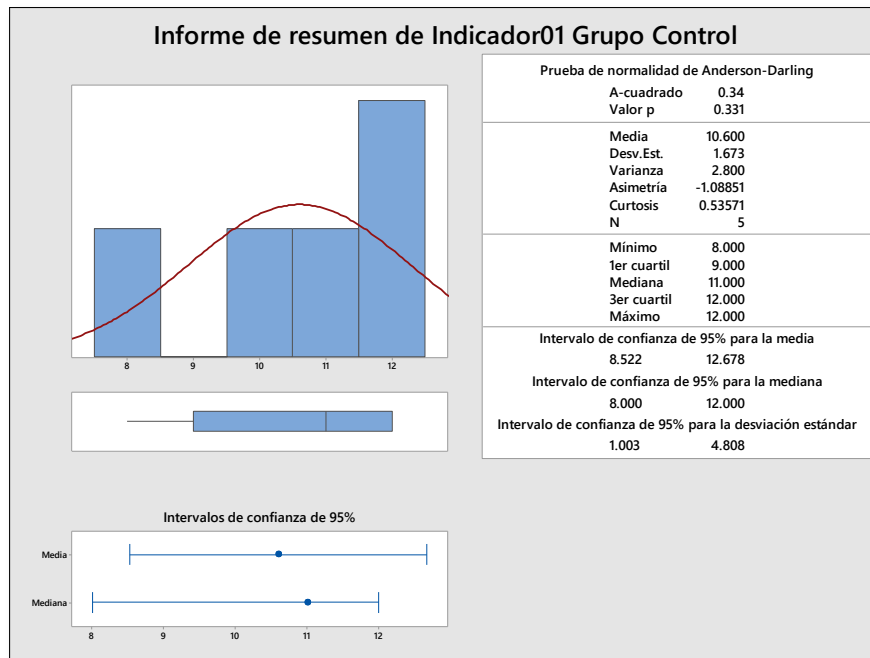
Informe de resumen de Indicador01 Grupo Control

Prueba de normalidad de Anderson-Darling

| | |
|---|---|
| A-cuadrado | 0.34 |
| Valor p | 0.331 |

| | |
|---|---|
| Media | 10.600 |
| Desv.Est. | 1.673 |
| Varianza | 2.800 |
| Asimetría | -1.08851 |
| Curtosis | 0.53571 |
| N | 5 |

| | |
|---|---|
| Mínimo | 8.000 |
| 1er cuartil | 9.000 |
| Mediana | 11.000 |
| 3er cuartil | 12.000 |
| Máximo | 12.000 |

Intervalo de confianza de 95% para la media
8.522 12.678

Intervalo de confianza de 95% para la mediana
8.000 12.000

Intervalo de confianza de 95% para la desviación estándar
1.003 4.808

8 9 10 11 12

Intervalos de confianza de 95%

Media
Mediana

8 9 10 11 12